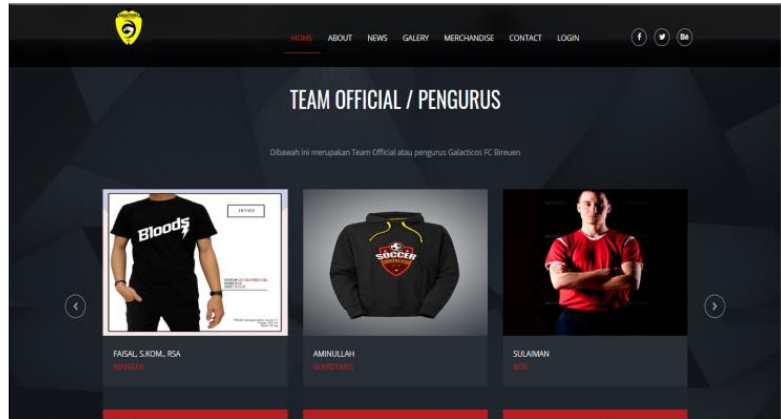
HOME ABOUT NEWS GALERY MERCHANDISE CONTACT LOGIN

f Be

TEAM OFFICIAL / PENGURUS

Dibawah ini merupakan Team Official atau pengurus Galacticos FC Bireuen

Bloods 7

SOCCER

FAISAL, S.KOM., RSA
MANAGER

AMINULLAH
SEKRETARIS

SULAIMAN
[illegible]